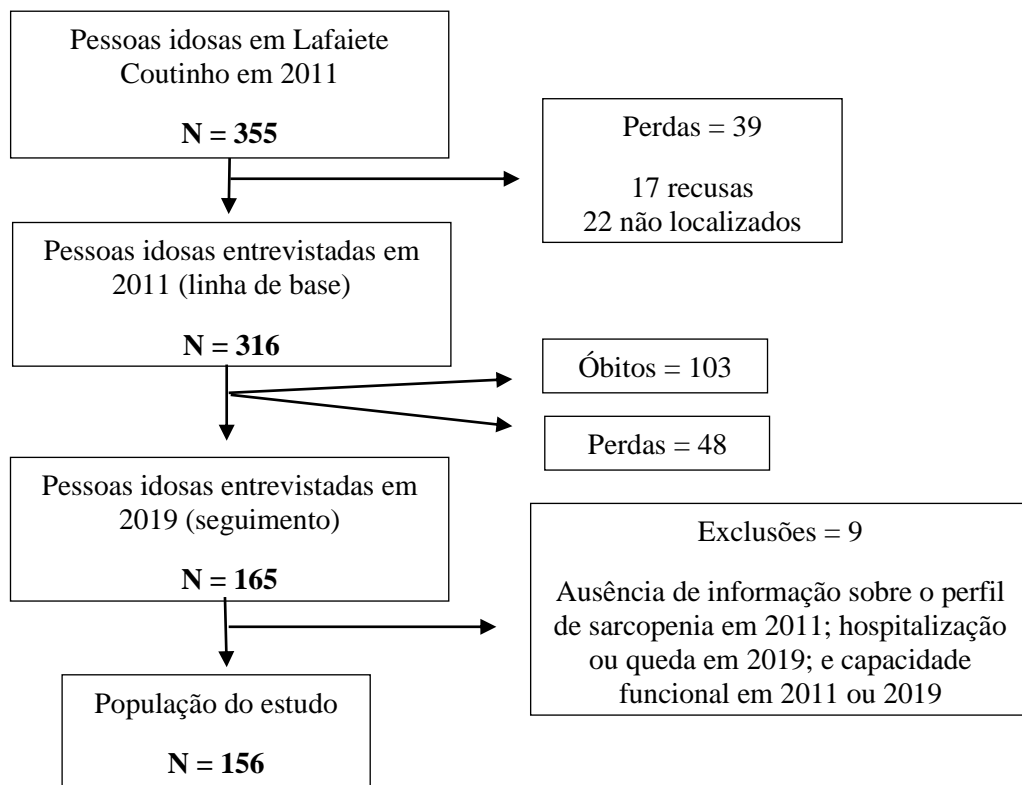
Pessoas idosas em Lafaiete Coutinho em 2011

**N = 355**

Perdas = 39

17 recusas
22 não localizados

Pessoas idosas entrevistadas em 2011 (linha de base)

**N = 316**

Óbitos = 103

Perdas = 48

Pessoas idosas entrevistadas em 2019 (seguimento)

**N = 165**

Exclusões = 9

Ausência de informação sobre o perfil de sarcopenia em 2011; hospitalização ou queda em 2019; e capacidade funcional em 2011 ou 2019

População do estudo

**N = 156**